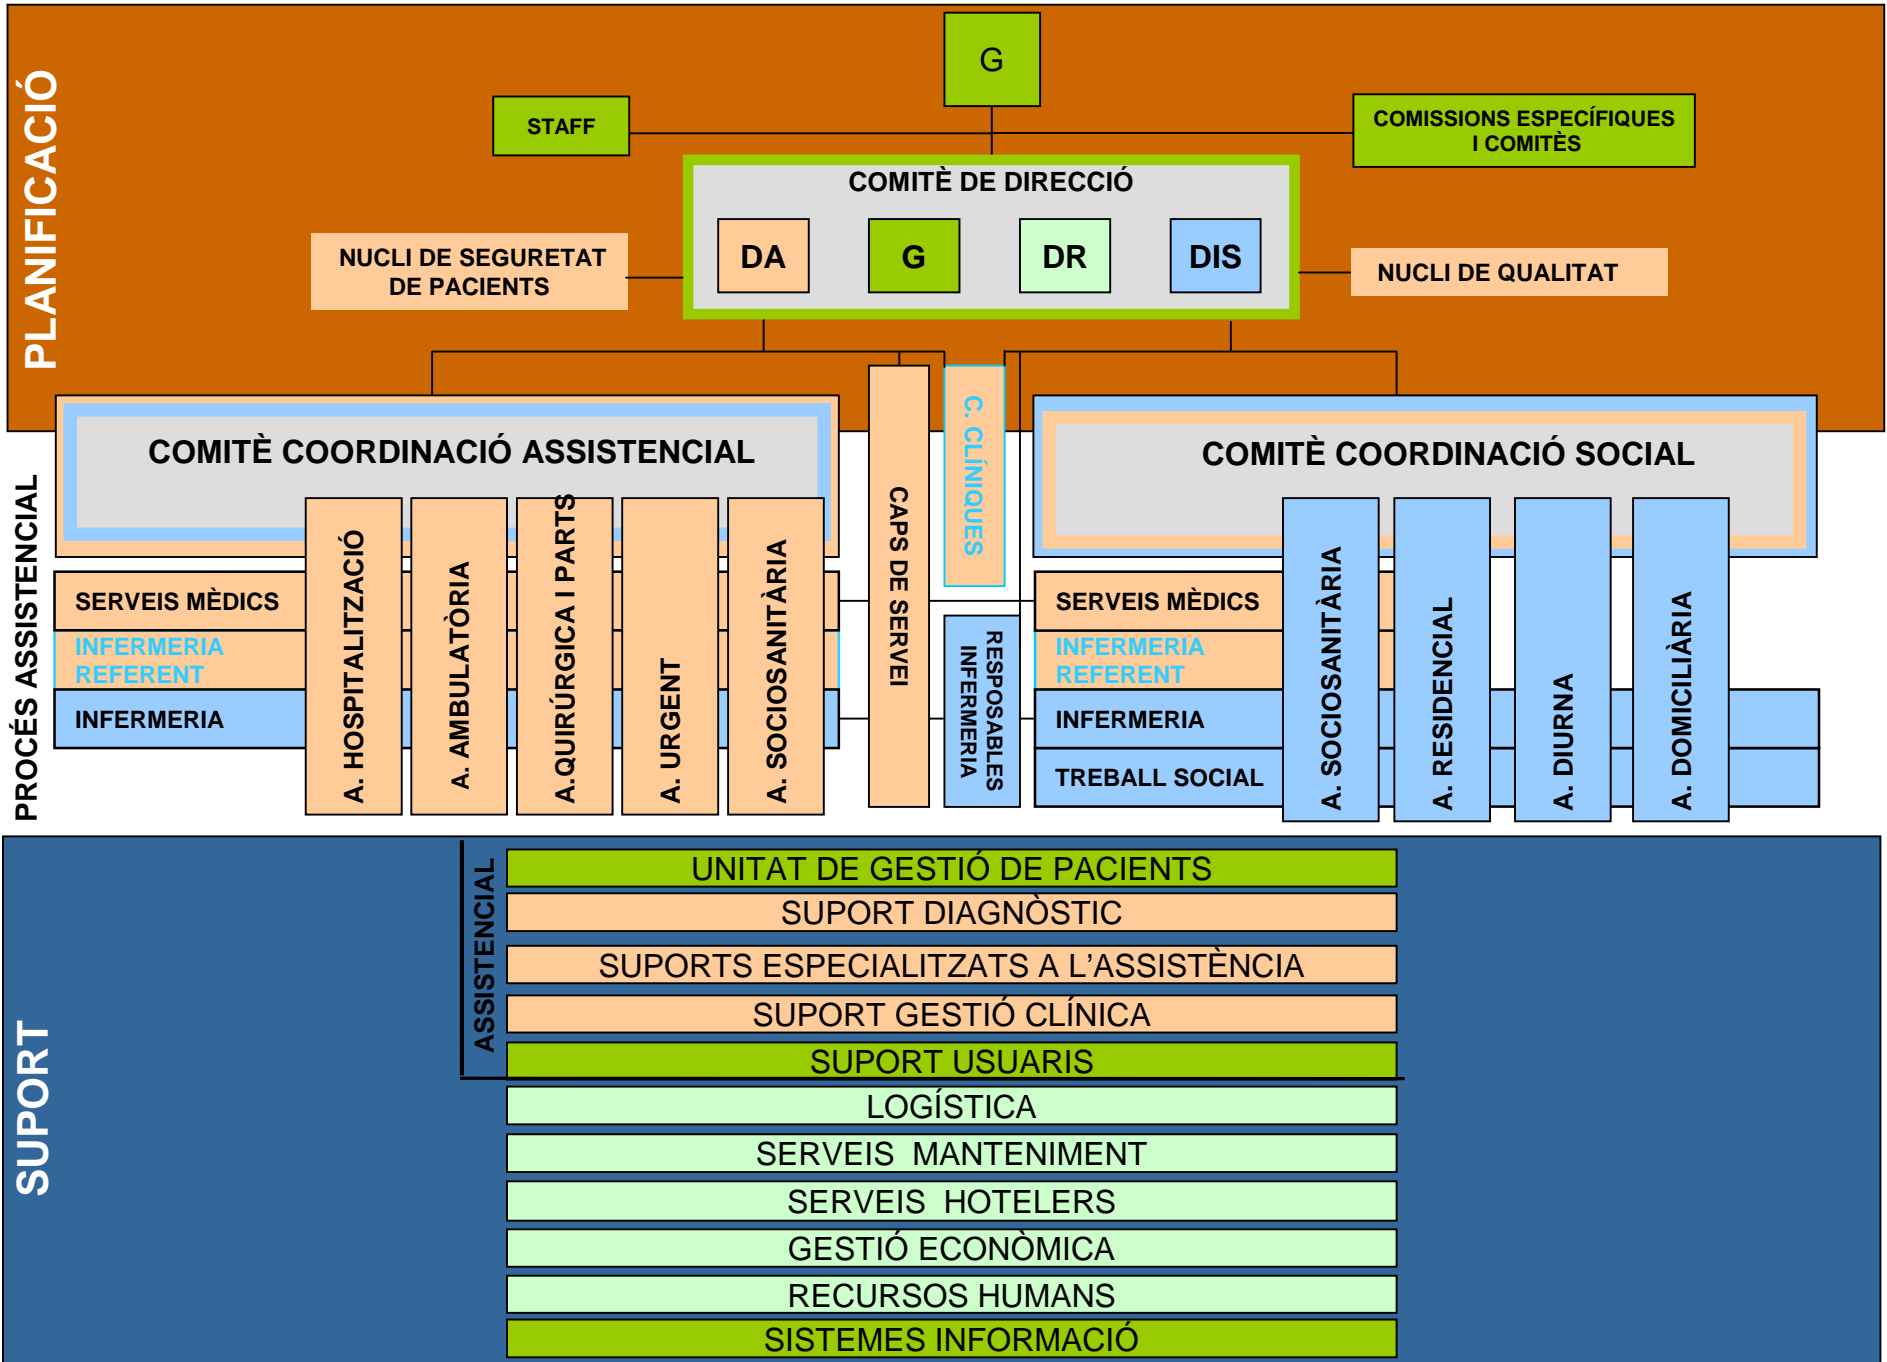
PLANIFICACIÓ

G

STAFF

COMISSIONS ESPECÍFIQUES I COMITÈS

COMITÈ DE DIRECCIÓ

DA G DR DIS

NUCLI DE SEGURETAT DE PACIENTS

NUCLI DE QUALITAT

COMITÈ COORDINACIÓ ASSISTENCIAL

CAPS DE SERVEI

C. CLÍNIQUES

COMITÈ COORDINACIÓ SOCIAL

PROCÉS ASSISTENCIAL

SERVEIS MÈDICS
INFERMERIA REFERENT
INFERMERIA

A. HOSPITALITZACIÓ
A. AMBULATÒRIA
A.QUIRÚRGICA I PARTS
A. URGENT
A. SOCIOSANITÀRIA

RESPOSABLES INFERMERIA

SERVEIS MÈDICS
INFERMERIA REFERENT
INFERMERIA
TREBALL SOCIAL

A. SOCIOSANITÀRIA
A. RESIDENCIAL
A. DIURNA
A. DOMICILIÀRIA

SUPORT

ASSISTENCIAL

UNITAT DE GESTIÓ DE PACIENTS
SUPORT DIAGNÒSTIC
SUPORTS ESPECIALITZATS A L'ASSISTÈNCIA
SUPORT GESTIÓ CLÍNICA
SUPORT USUARIS
LOGÍSTICA
SERVEIS MANTENIMENT
SERVEIS HOTELERS
GESTIÓ ECONÒMICA
RECURSOS HUMANS
SISTEMES INFORMACIÓ